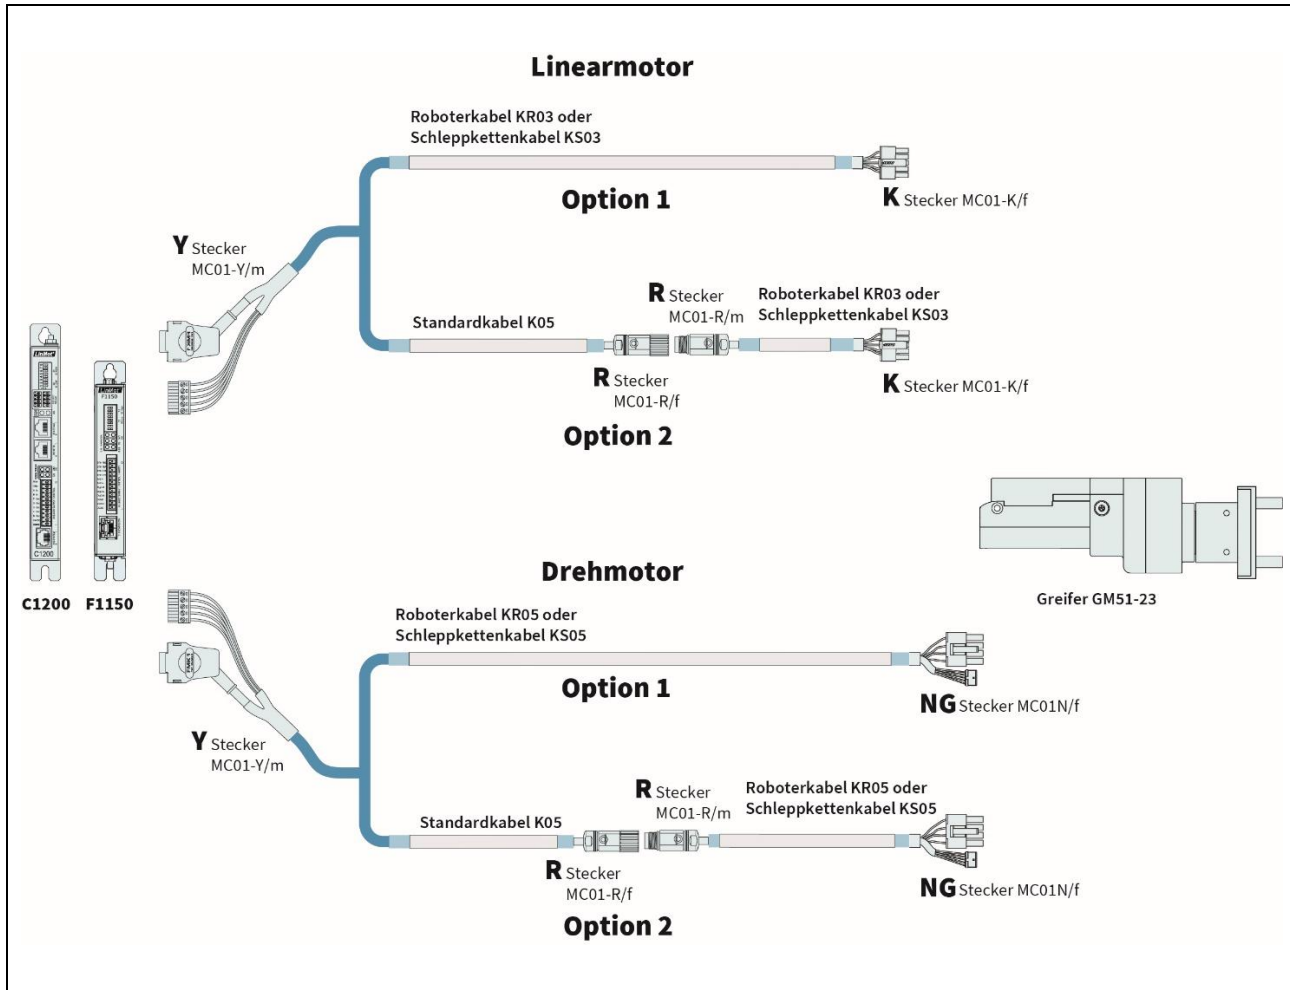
Linearmotor

Roboterkabel KR03 oder Schleppkettenkabel KS03

Option 1

K Stecker MC01-K/f

Y Stecker MC01-Y/m

R Stecker MC01-R/m

Roboterkabel KR03 oder Schleppkettenkabel KS03

Standardkabel K05

R Stecker MC01-R/f

K Stecker MC01-K/f

Option 2

C1200 F1150

Drehmotor

Greifer GM51-23

Roboterkabel KR05 oder Schleppkettenkabel KS05

Option 1

NG Stecker MC01N/f

Y Stecker MC01-Y/m

R Stecker MC01-R/m

Roboterkabel KR05 oder Schleppkettenkabel KS05

Standardkabel K05

R Stecker MC01-R/f

NG Stecker MC01N/f

Option 2